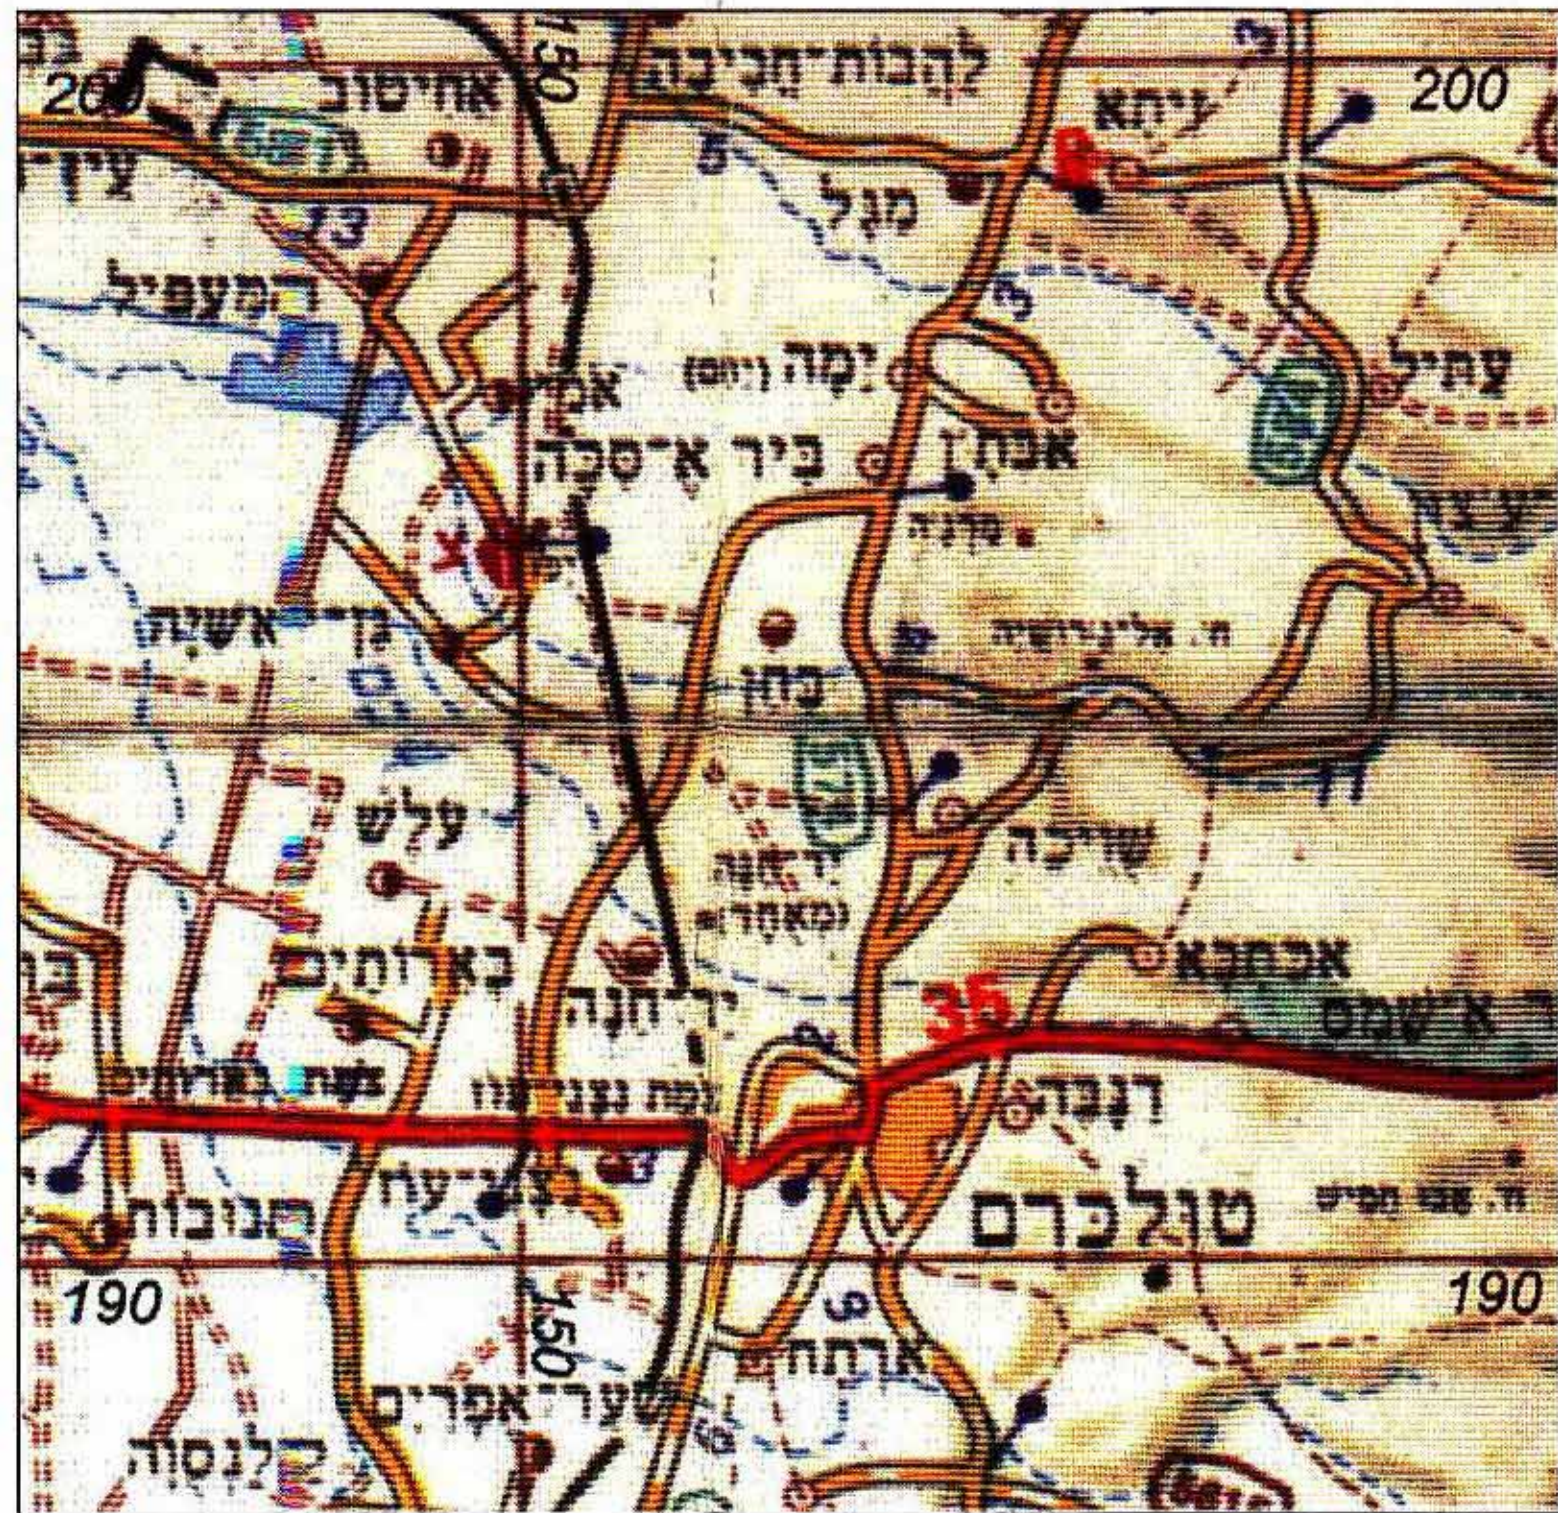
200
אחיטוב
150
להבות חביבה
עיתא
200
צורן
13
מגל
5
המעפיל
3
אמץ
זמה (זיתא)
עתיל
ביר א־סכה
אכתבה
קרניה
ח. אל־נרישה
גן־יאשיה
בחן
עלש
שויכה
ירכא
(מאחר)
כאר־תים
אכתבא
35
יד־חנה
א־שמס
נצרת נעמן
רנבה
כפר יונה
נצר־עין
ח. אבו תביש
טולכרם
חנוכות
190
190
150
9
ארתח
שער־אפרים
קלנסוה